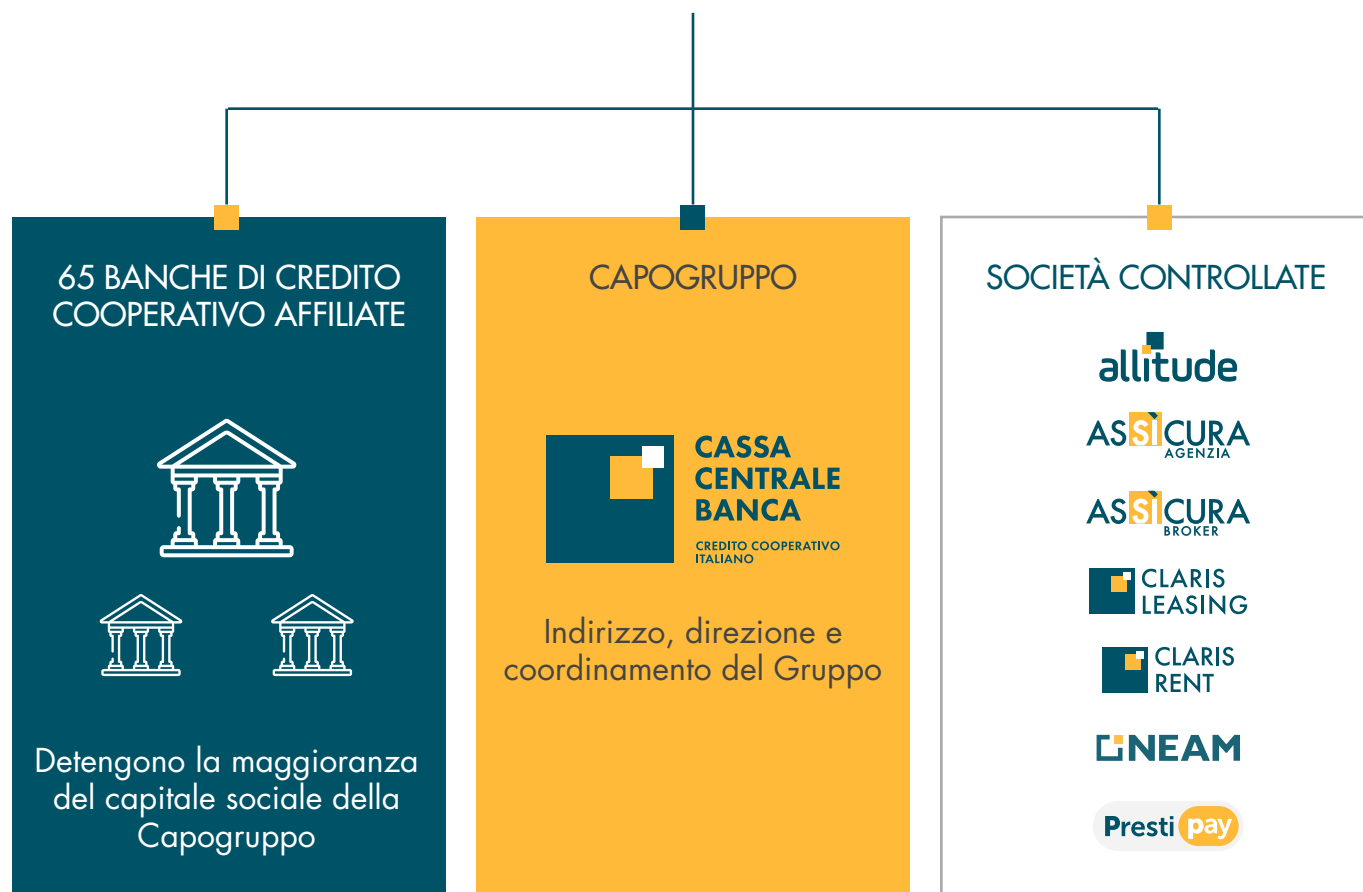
65 BANCHE DI CREDITO COOPERATIVO AFFILIATE

Detengono la maggioranza del capitale sociale della Capogruppo

CAPOGRUPPO

CASSA CENTRALE BANCA
CREDITO COOPERATIVO ITALIANO

Indirizzo, direzione e coordinamento del Gruppo

SOCIETÀ CONTROLLATE

allitude

ASSICURA
AGENZIA

ASSICURA
BROKER

CLARIS LEASING

CLARIS RENT

NEAM

Presti pay